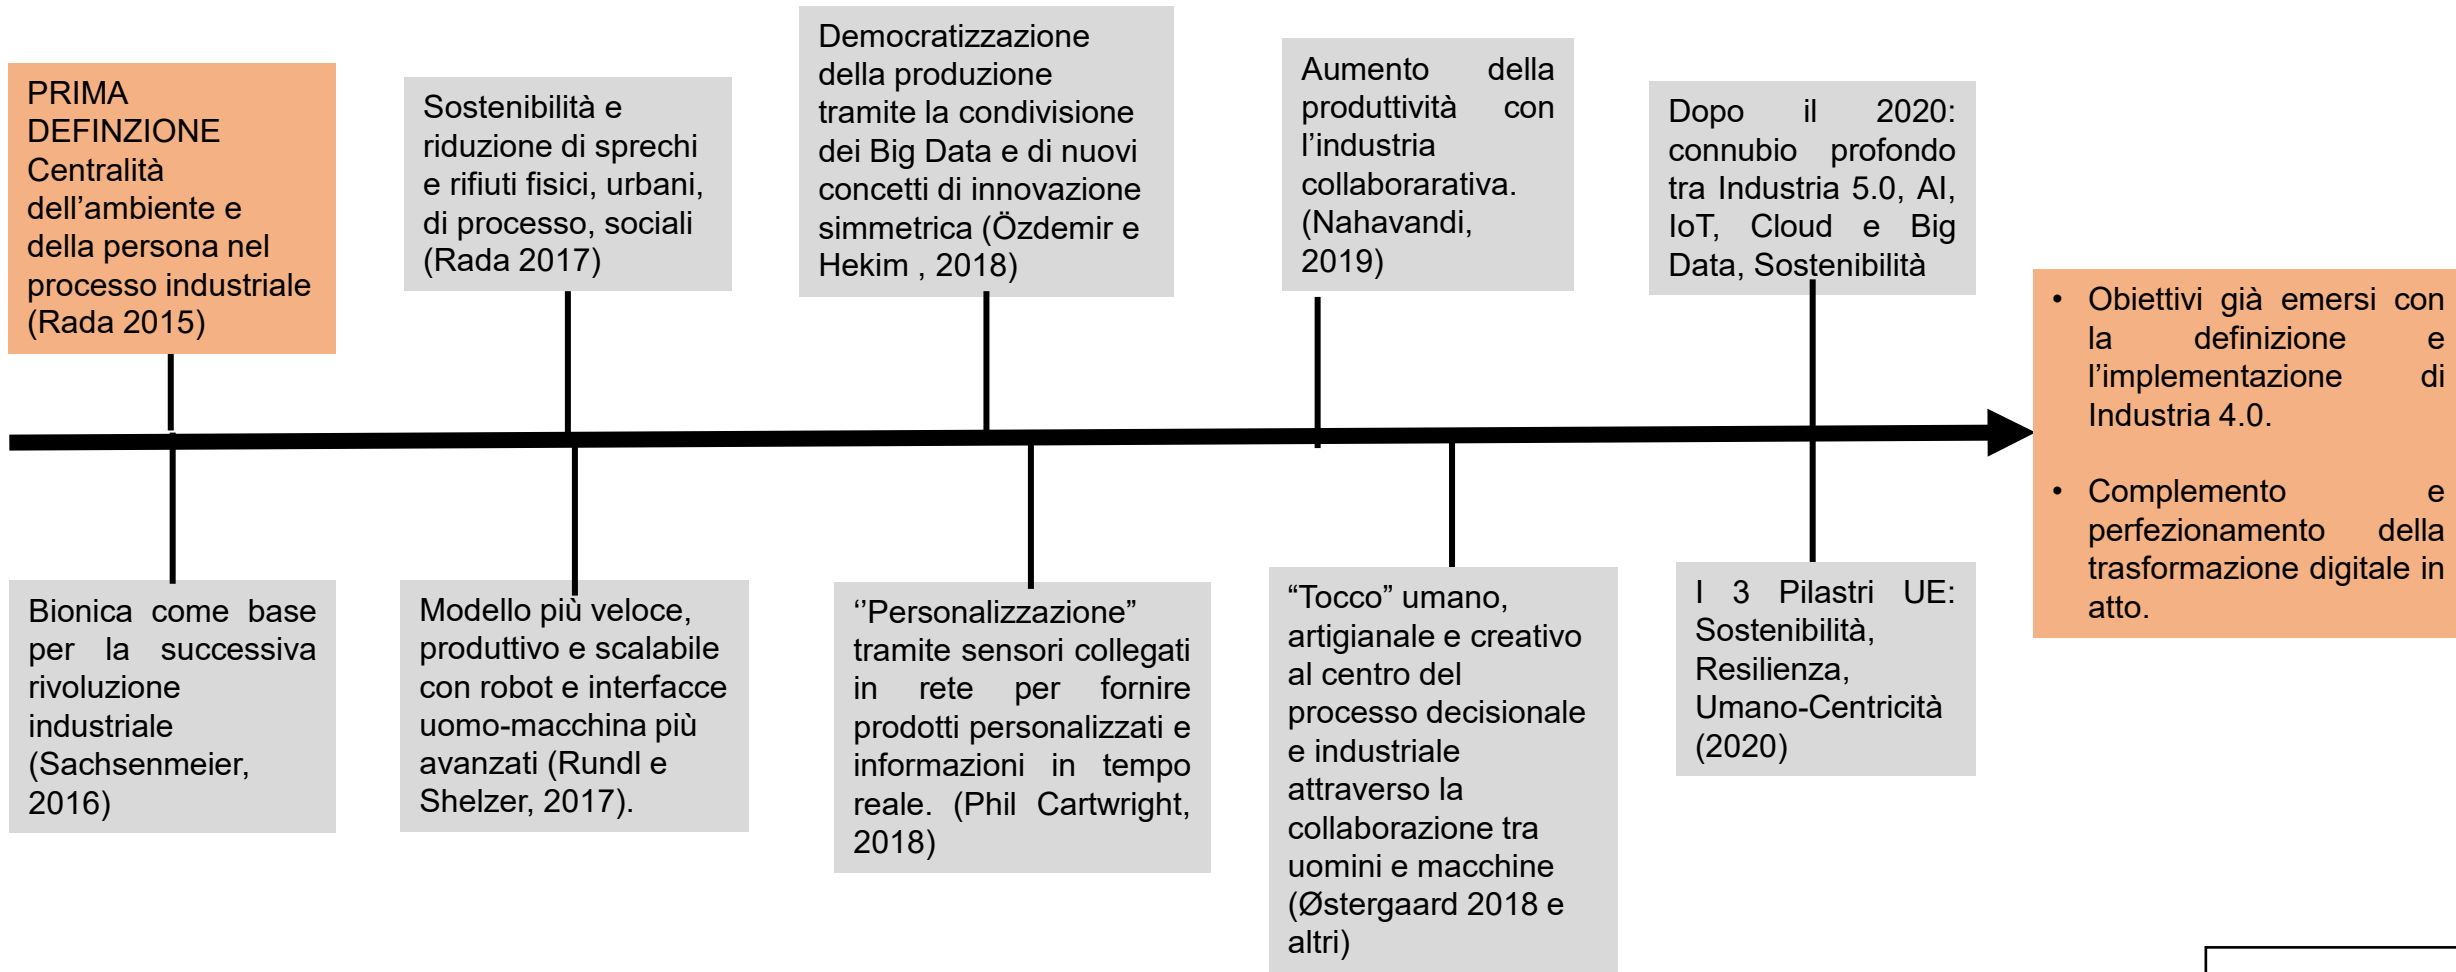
PRIMA DEFINZIONE Centralità dell'ambiente e della persona nel processo industriale (Rada 2015)

Sostenibilità e riduzione di sprechi e rifiuti fisici, urbani, di processo, sociali (Rada 2017)

Democratizzazione della produzione tramite la condivisione dei Big Data e di nuovi concetti di innovazione simmetrica (Özdemir e Hekim , 2018)

Aumento della produttività con l'industria collaborarativa. (Nahavandi, 2019)

Dopo il 2020: connubio profondo tra Industria 5.0, AI, IoT, Cloud e Big Data, Sostenibilità

- Obiettivi già emersi con la definizione e l'implementazione di Industria 4.0.
- Complemento e perfezionamento della trasformazione digitale in atto.

Bionica come base per la successiva rivoluzione industriale (Sachsenmeier, 2016)

Modello più veloce, produttivo e scalabile con robot e interfacce uomo-macchina più avanzati (Rundl e Shelzer, 2017).

''Personalizzazione" tramite sensori collegati in rete per fornire prodotti personalizzati e informazioni in tempo reale. (Phil Cartwright, 2018)

"Tocco" umano, artigianale e creativo al centro del processo decisionale e industriale attraverso la collaborazione tra uomini e macchine (Østergaard 2018 e altri)

I 3 Pilastri UE: Sostenibilità, Resilienza, Umano-Centricità (2020)